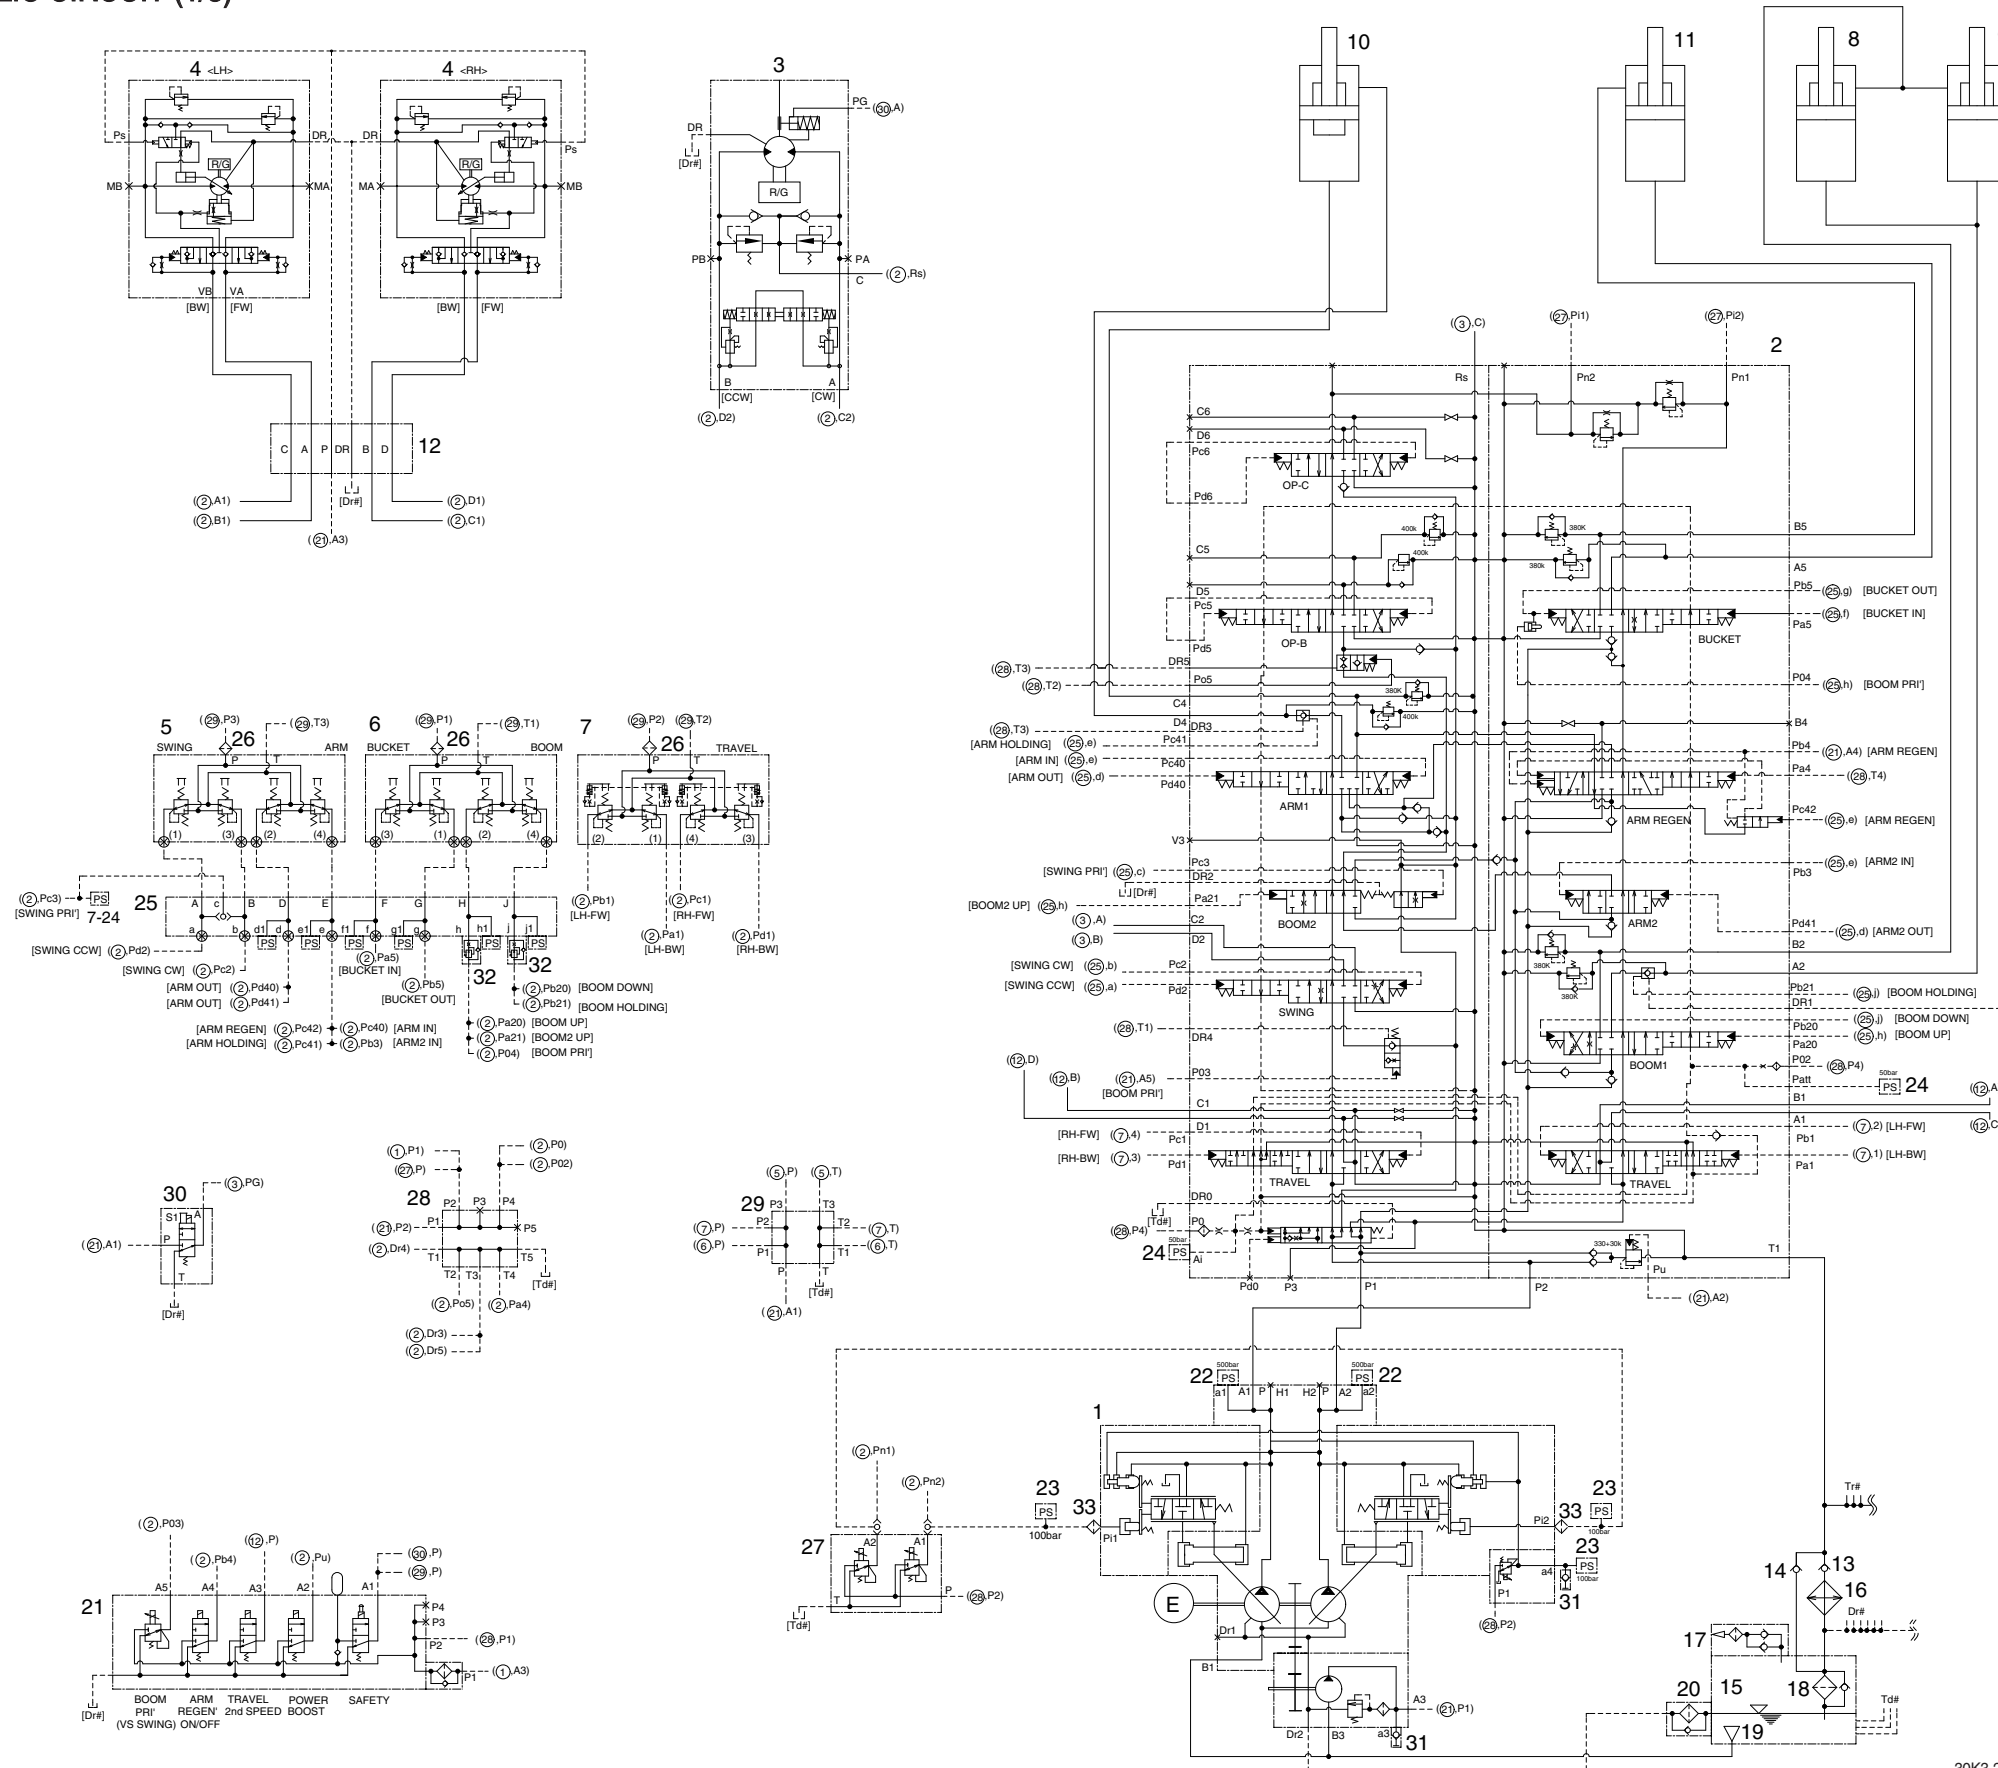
4 <LH>
4 <RH>
3
10
11
8
Ps
DR
DR
Ps
R/G
R/G
MB
MA
MA
MB
VB VA
[BW] [FW]
[BW] [FW]
PG
((30),A)
DR
[Dr#]
R/G
PB
PA
((2),Rs)
C
B A
[CCW] [CW]
((2),D2) ((2),C2)
C A P DR B D 12
((2),A1)
((2),B1)
[Dr#]
((2),D1)
((2),C1)
((21),A3)
((3),C)
((27),Pi1)
((27),Pi2)
2
Rs
Pn2
Pn1
C6
D6
Pc6
Pd6
OP-C
B5
C5
400k
380K
380k
400k
A5
D5
Pc5
Pb5 ((25),g) [BUCKET OUT]
((25),f) [BUCKET IN]
Pa5
Pd5
OP-B
BUCKET
((28),T3)
((28),T2)
DR5
Po5
380K
400k
P04 ((25),h) [BOOM PRI']
C4
D4
B4
((28),T3)
[ARM HOLDING] ((25),e)
[ARM IN] ((25),e)
[ARM OUT] ((25),d)
DR3
Pc41
Pc40
Pd40
ARM1
Pb4 ((21),A4) [ARM REGEN]
Pa4 ((28),T4)
Pc42 ((25),e) [ARM REGEN]
ARM REGEN
V3
[SWING PRI'] ((25),c)
Pc3
DR2
[Dr#]
[BOOM2 UP] ((25),h)
Pa21
BOOM2
((3),A)
((3),B)
C2
D2
((25),e) [ARM2 IN]
Pb3
ARM2
Pd41 ((25),d) [ARM2 OUT]
B2
A2
[SWING CW] ((25),b)
[SWING CCW] ((25),a)
Pc2
Pd2
SWING
380K
380K
Pb21 ((25),j) [BOOM HOLDING]
DR1
Pb20 ((25),j) [BOOM DOWN]
Pa20 ((25),h) [BOOM UP]
((28),T1)
DR4
BOOM1
P02 ((28),P4)
Patt
50bar
PS 24
((12),D)
((12),B)
((21),A5)
[BOOM PRI']
P03
C1
D1
B1
A1 ((7),2) [LH-FW]
Pb1
Pa1 ((7),1) [LH-BW]
[RH-FW] ((7),4)
[RH-BW] ((7),3)
Pc1
Pd1
TRAVEL
TRAVEL
DR0
[Td#]
P0
((28),P4)
24
50bar
PS
Ai
330+30k
Pu
T1
Pd0 P3 P1 P2
((21),A2)
((12),A
((12),C
5 ((29),P3) ((29),T3)
SWING 26 ARM
P T
(1) (3) (2) (4)
6 ((29),P1) ((29),T1)
BUCKET 26 BOOM
P T
(3) (1) (2) (4)
7 ((29),P2) ((29),T2)
26 TRAVEL
P T
(2) (1) (4) (3)
((2),Pc3) PS
[SWING PRI'] 7-24
25
A c B D E F G H J
a b d1 d e1 e f1 f g1 g h h1 j j1
PS PS PS PS PS PS
32 32
[SWING CCW] ((2),Pd2)
[SWING CW] ((2),Pc2)
[ARM OUT] ((2),Pd40)
[ARM OUT] ((2),Pd41)
((2),Pa5)
[BUCKET IN]
((2),Pb5)
[BUCKET OUT]
((2),Pb20) [BOOM DOWN]
((2),Pb21) [BOOM HOLDING]
[ARM REGEN] ((2),Pc42) ((2),Pc40) [ARM IN]
[ARM HOLDING] ((2),Pc41) ((2),Pb3) [ARM2 IN]
((2),Pa20) [BOOM UP]
((2),Pa21) [BOOM2 UP]
((2),P04) [BOOM PRI']
((2),Pb1)
[LH-FW]
((2),Pc1)
[RH-FW]
((2),Pa1)
[LH-BW]
((2),Pd1)
[RH-BW]
30 ((3),PG)
S1 A
P
T
((21),A1)
[Dr#]
((1),P1)
((27),P)
((2),P0)
((2),P02)
28
P2 P3 P4
((21),P2) P1
P5
((2),Dr4) T1
T5
T2 T3 T4
[Td#]
((2),Po5) ((2),Pa4)
((2),Dr3)
((2),Dr5)
((5),P) ((5),T)
29 P3 T3
((7),P) P2 T2 ((7),T)
((6),P) P1 T1 ((6),T)
P T
[Td#]
((21),A1)
22 500bar PS
a1 A1 P H1 H2 P A2 a2
500bar PS 22
1
((2),Pn1)
((2),Pn2)
23
PS
100bar
33
Pi1
23
PS
100bar
33
Pi2
27
A2 A1
T P
((28),P2)
[Td#]
23
PS
100bar
a4
P1
31
((28),P2)
E
Dr1
B1
Dr2 B3 a3 31
A3
((21),P1)
Tr#
14 13
16
Dr#
17
20 15
18
Td#
19
((2),P03)
((2),Pb4)
((12),P)
((2),Pu)
((30),P)
((29),P)
A5 A4 A3 A2 A1
21
P4
P3
P2 ((28),P1)
P1 ((1),A3)
[Dr#]
BOOM PRI' (VS SWING)
ARM REGEN' ON/OFF
TRAVEL 2nd SPEED
POWER BOOST
SAFETY
30K2